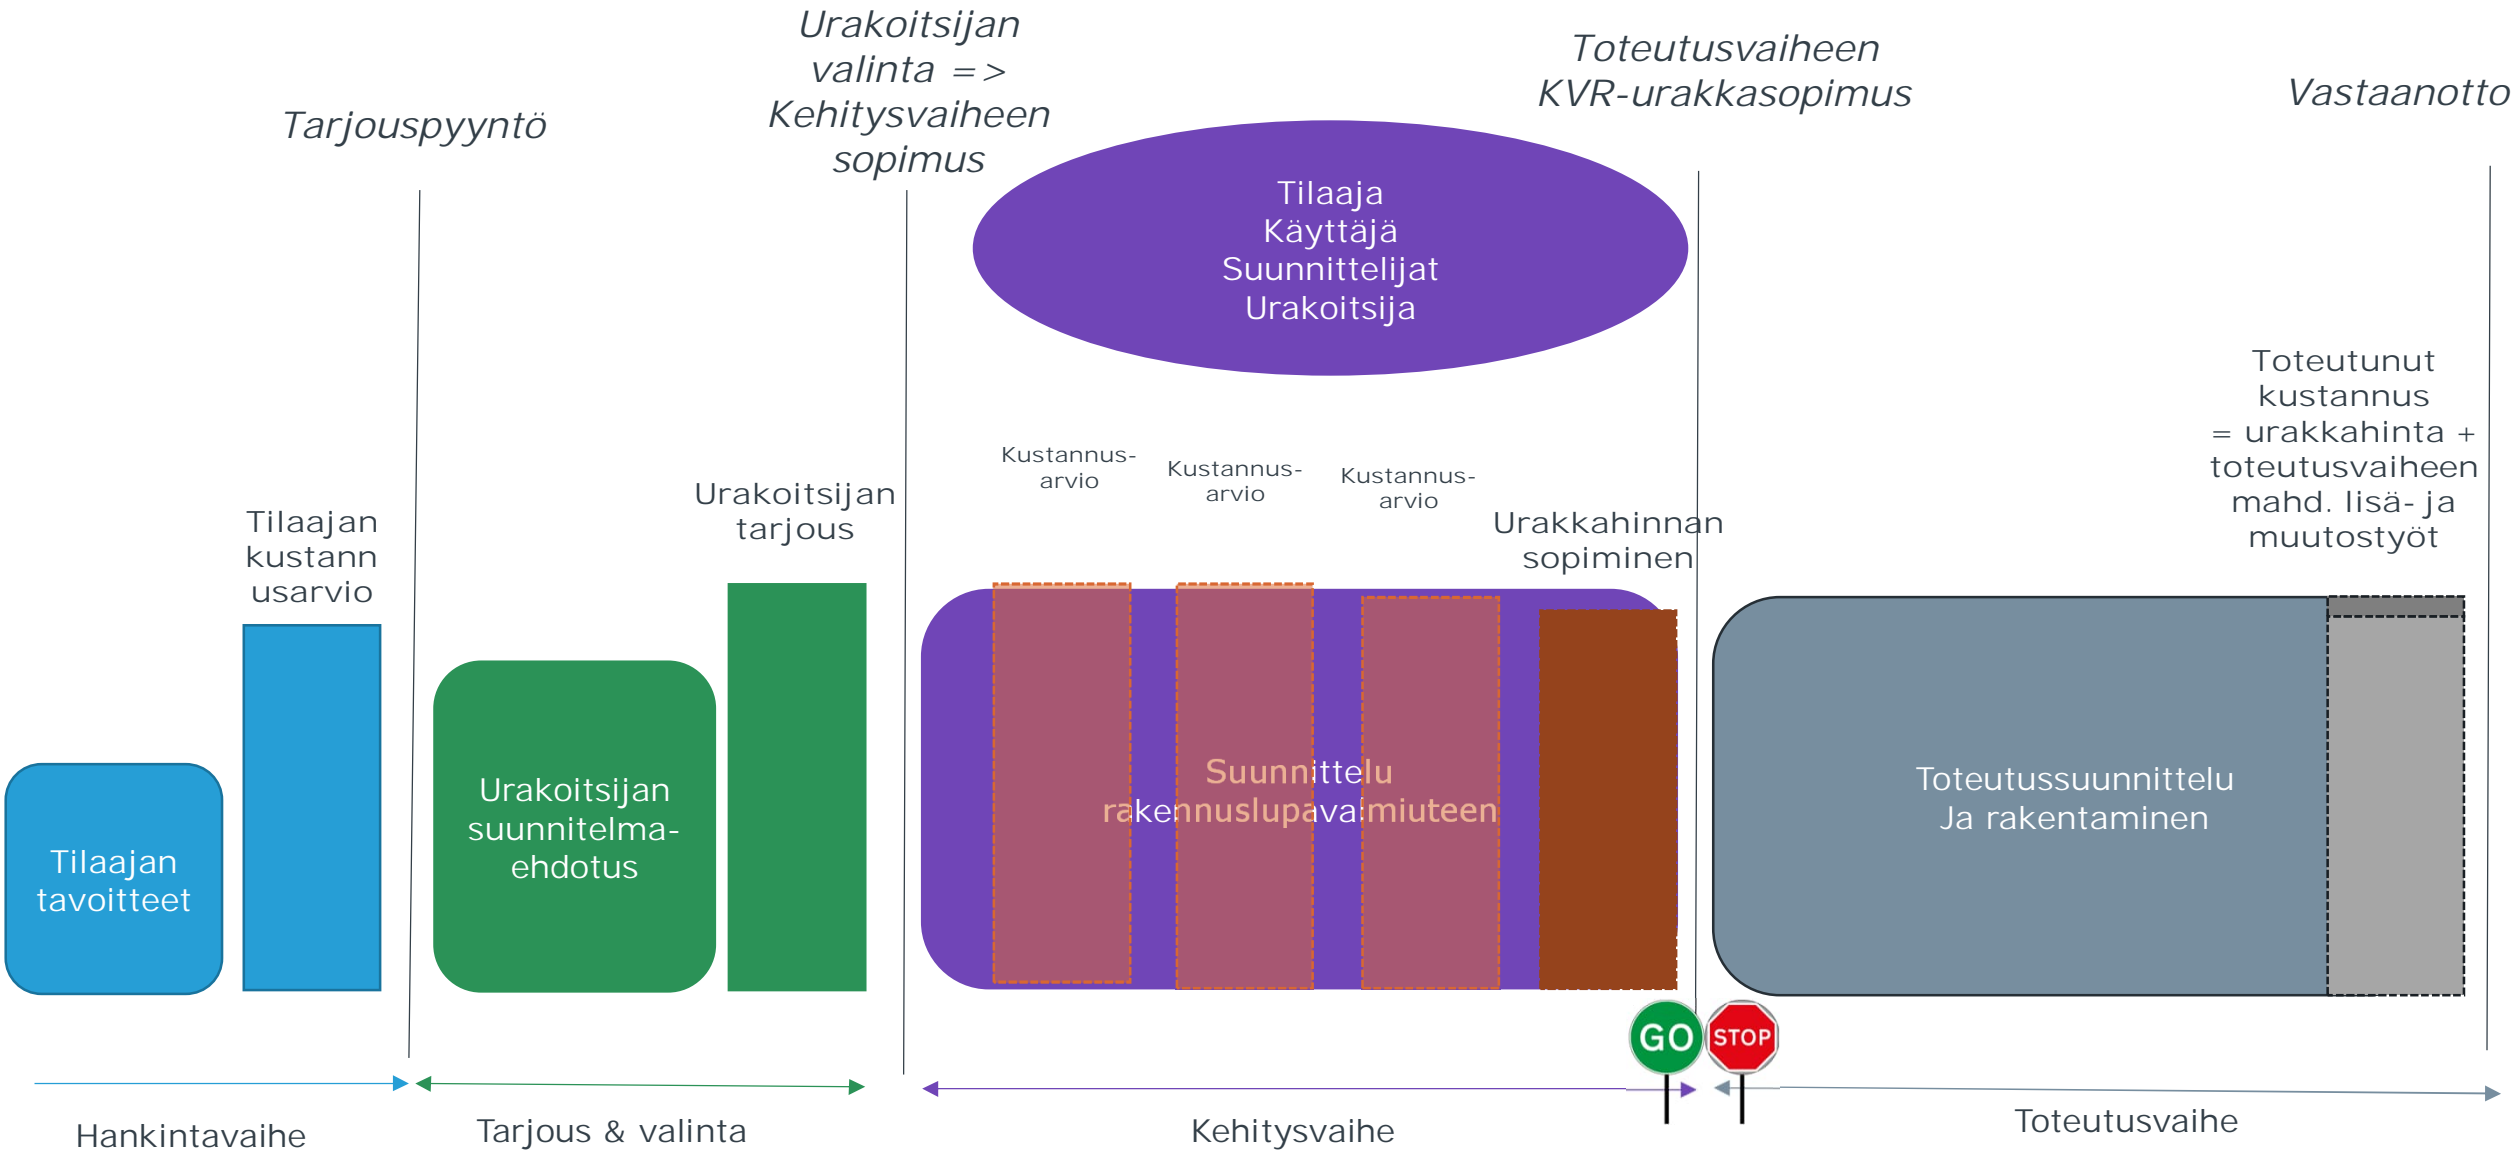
Urakoitsijan valinta => Kehitysvaiheen sopimus

Toteutusvaiheen KVR-urakkasopimus

Vastaanotto

Tarjouspyyntö

Tilaaja
Käyttäjä
Suunnittelijat
Urakoitsija

Toteutunut kustannus = urakkahinta + toteutusvaiheen mahd. lisä- ja muutostyöt

Kustannus-arvio

Kustannus-arvio

Kustannus-arvio

Urakoitsijan tarjous

Tilaajan kustann usarvio

Urakkahinnan sopiminen

Urakoitsijan suunnitelma-ehdotus

Suunnittelu rakennuslupavalmiuteen

Toteutussuunnittelu Ja rakentaminen

Tilaajan tavoitteet

GO

STOP

Hankintavaihe

Tarjous & valinta

Kehitysvaihe

Toteutusvaihe